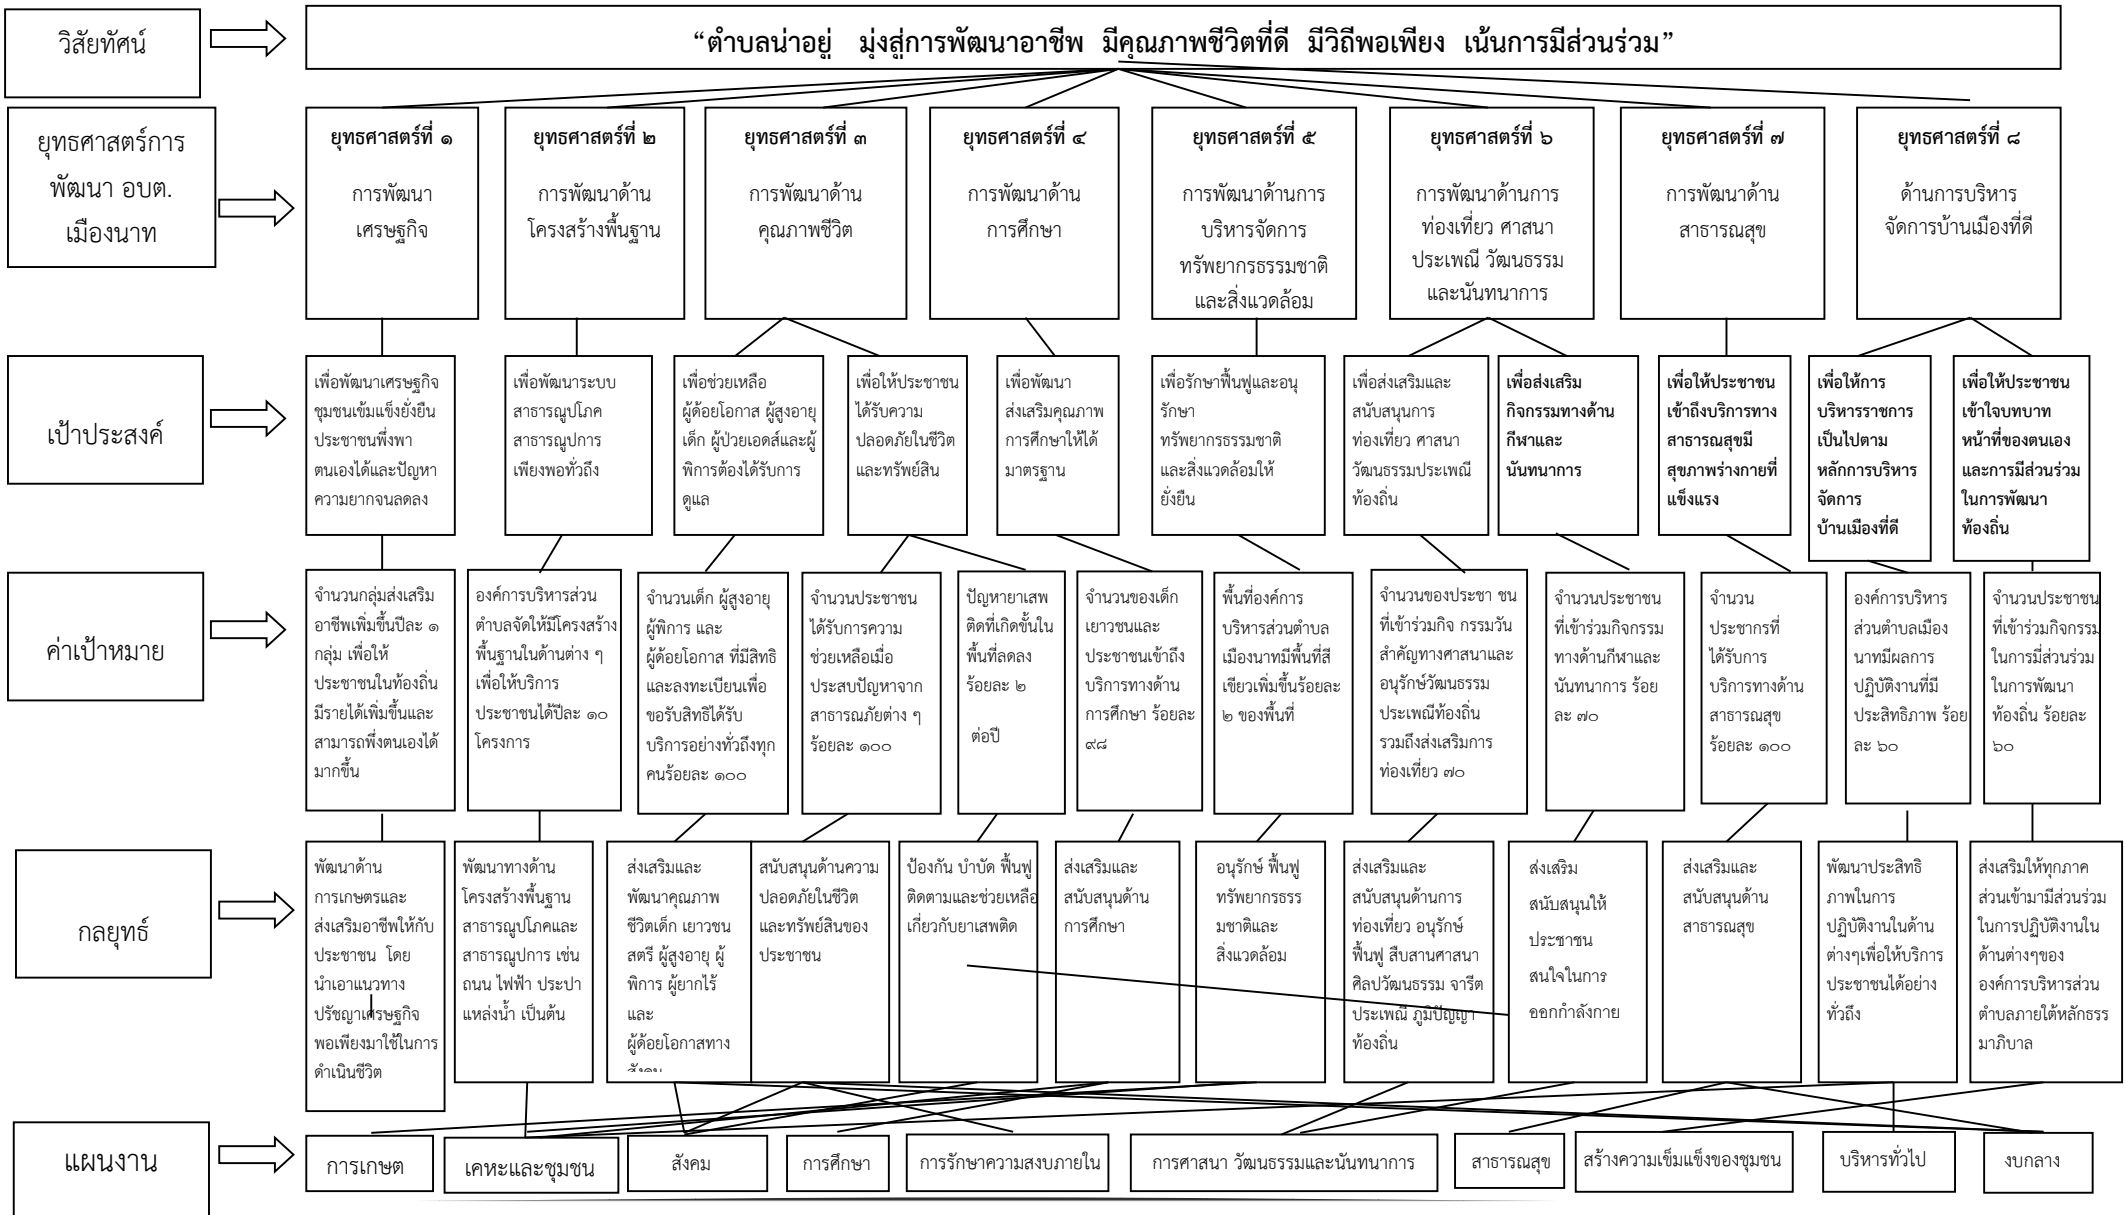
วิสัยทัศน์

"ตำบลน่าอยู่ มุ่งสู่การพัฒนาอาชีพ มีคุณภาพชีวิตที่ดี มีวิถีพอเพียง เน้นการมีส่วนร่วม"

ยุทธศาสตร์การพัฒนา อบต. เมืองนาท

ยุทธศาสตร์ที่ ๑ การพัฒนาเศรษฐกิจ

ยุทธศาสตร์ที่ ๒ การพัฒนาด้านโครงสร้างพื้นฐาน

ยุทธศาสตร์ที่ ๓ การพัฒนาด้านคุณภาพชีวิต

ยุทธศาสตร์ที่ ๔ การพัฒนาด้านการศึกษา

ยุทธศาสตร์ที่ ๕ การพัฒนาด้านการบริหารจัดการทรัพยากรธรรมชาติและสิ่งแวดล้อม

ยุทธศาสตร์ที่ ๖ การพัฒนาด้านการท่องเที่ยว ศาสนา ประเพณี วัฒนธรรม และนันทนาการ

ยุทธศาสตร์ที่ ๗ การพัฒนาด้านสาธารณสุข

ยุทธศาสตร์ที่ ๘ ด้านการบริหารจัดการบ้านเมืองที่ดี

เป้าประสงค์

เพื่อพัฒนาเศรษฐกิจชุมชนเข้มแข็งยั่งยืน ประชาชนพึ่งพาตนเองได้และปัญหาความยากจนลดลง

เพื่อพัฒนาระบบสาธารณูปโภค สาธารณูปการเพียงพอทั่วถึง

เพื่อช่วยเหลือผู้ด้อยโอกาส ผู้สูงอายุ เด็ก ผู้ป่วยเอดส์และผู้พิการต้องได้รับการดูแล

เพื่อให้ประชาชนได้รับความปลอดภัยในชีวิตและทรัพย์สิน

เพื่อพัฒนาส่งเสริมคุณภาพการศึกษาให้ได้มาตรฐาน

เพื่อรักษาฟื้นฟูและอนุรักษา ทรัพยากรธรรมชาติและสิ่งแวดล้อมให้ยั่งยืน

เพื่อส่งเสริมและสนับสนุนการท่องเที่ยว ศาสนา วัฒนธรรมประเพณีท้องถิ่น

เพื่อส่งเสริมกิจกรรมทางด้านกีฬาและนันทนาการ

เพื่อให้ประชาชนเข้าถึงบริการทางสาธารณสุขมีสุขภาพร่างกายที่แข็งแรง

เพื่อให้การบริหารราชการเป็นไปตามหลักการบริหารจัดการ บ้านเมืองที่ดี

เพื่อให้ประชาชนเข้าใจบทบาทหน้าที่ของตนเองและการมีส่วนร่วมในการพัฒนาท้องถิ่น

ค่าเป้าหมาย

จำนวนกลุ่มส่งเสริมอาชีพเพิ่มขึ้นปีละ ๑ กลุ่ม เพื่อให้ประชาชนในท้องถิ่นมีรายได้เพิ่มขึ้นและสามารถพึ่งตนเองได้มากขึ้น

องค์การบริหารส่วนตำบลจัดให้มีโครงสร้างพื้นฐานในด้านต่าง ๆ เพื่อให้บริการประชาชนได้ปีละ ๑๐ โครงการ

จำนวนเด็ก ผู้สูงอายุ ผู้พิการ และผู้ด้อยโอกาส ที่มีสิทธิและลงทะเบียนเพื่อขอรับสิทธิได้รับบริการอย่างทั่วถึงทุกคนร้อยละ ๑๐๐

จำนวนประชาชนได้รับการความช่วยเหลือเมื่อประสบปัญหาจากสาธารณภัยต่าง ๆ ร้อยละ ๑๐๐

ปัญหายาเสพติดที่เกิดขึ้นในพื้นที่ลดลงร้อยละ ๒ ต่อปี

จำนวนของเด็กเยาวชนและประชาชนเข้าถึงบริการทางด้านการศึกษา ร้อยละ ๙๘

พื้นที่องค์การบริหารส่วนตำบลเมืองนาทมีพื้นที่สีเขียวเพิ่มขึ้นร้อยละ ๒ ของพื้นที่

จำนวนของประชา ชนที่เข้าร่วมกิจ กรรมวันสำคัญทางศาสนาและอนุรักษ์วัฒนธรรมประเพณีท้องถิ่น รวมถึงส่งเสริมการท่องเที่ยว ๗๐

จำนวนประชาชนที่เข้าร่วมกิจกรรมทางด้านกีฬาและนันทนาการ ร้อยละ ๗๐

จำนวนประชากรที่ได้รับการบริการทางด้านสาธารณสุข ร้อยละ ๑๐๐

องค์การบริหารส่วนตำบลเมืองนาทมีผลการปฏิบัติงานที่มีประสิทธิภาพ ร้อยละ ๖๐

จำนวนประชาชนที่เข้าร่วมกิจกรรมในการมีส่วนร่วมในการพัฒนาท้องถิ่น ร้อยละ ๖๐

กลยุทธ์

พัฒนาด้านการเกษตรและส่งเสริมอาชีพให้กับประชาชน โดยนำเอาแนวทางปรัชญาเศรษฐกิจพอเพียงมาใช้ในการดำเนินชีวิต

พัฒนาทางด้านโครงสร้างพื้นฐานสาธารณูปโภคและสาธารณูปการ เช่น ถนน ไฟฟ้า ประปา แหล่งน้ำ เป็นต้น

ส่งเสริมและพัฒนาคุณภาพชีวิตเด็ก เยาวชน สตรี ผู้สูงอายุ ผู้พิการ ผู้ยากไร้ และผู้ด้อยโอกาสทาง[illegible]

สนับสนุนด้านความปลอดภัยในชีวิตและทรัพย์สินของประชาชน

ป้องกัน บำบัด ฟื้นฟู ติดตามและช่วยเหลือเกี่ยวกับยาเสพติด

ส่งเสริมและสนับสนุนด้านการศึกษา

อนุรักษ์ ฟื้นฟูทรัพยากรธรรมชาติและสิ่งแวดล้อม

ส่งเสริมและสนับสนุนด้านการท่องเที่ยว อนุรักษ์ ฟื้นฟู สืบสานศาสนา ศิลปวัฒนธรรม จารีตประเพณี ภูมิปัญญาท้องถิ่น

ส่งเสริม สนับสนุนให้ประชาชนสนใจในการออกกำลังกาย

ส่งเสริมและสนับสนุนด้านสาธารณสุข

พัฒนาประสิทธิภาพในการปฏิบัติงานในด้านต่างๆเพื่อให้บริการประชาชนได้อย่างทั่วถึง

ส่งเสริมให้ทุกภาคส่วนเข้ามามีส่วนร่วมในการปฏิบัติงานในด้านต่างๆของ องค์การบริหารส่วนตำบลภายใต้หลักธรรมาภิบาล

แผนงาน

การเกษต | เคหะและชุมชน | สังคม | การศึกษา | การรักษาความสงบภายใน | การศาสนา วัฒนธรรมและนันทนาการ | สาธารณสุข | สร้างความเข็มแข็งของชุมชน | บริหารทั่วไป | งบกลาง